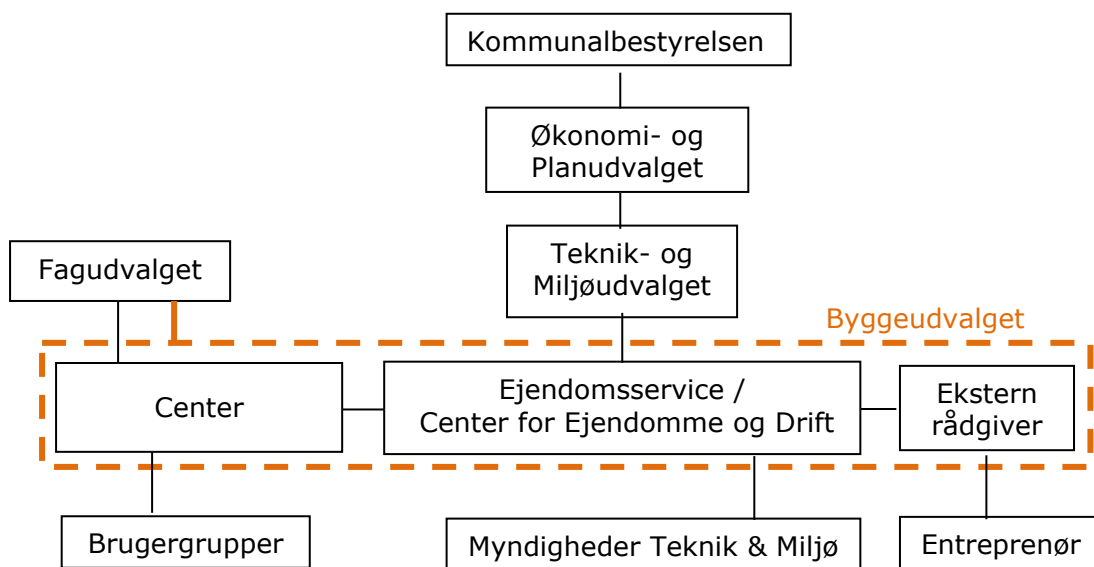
Kommunalbestyrelsen

Økonomi- og Planudvalget

Teknik- og Miljøudvalget

Fagudvalget

Byggeudvalget

Center

Ejendomsservice / Center for Ejendomme og Drift

Ekstern rådgiver

Brugergrupper

Myndigheder Teknik & Miljø

Entreprenør